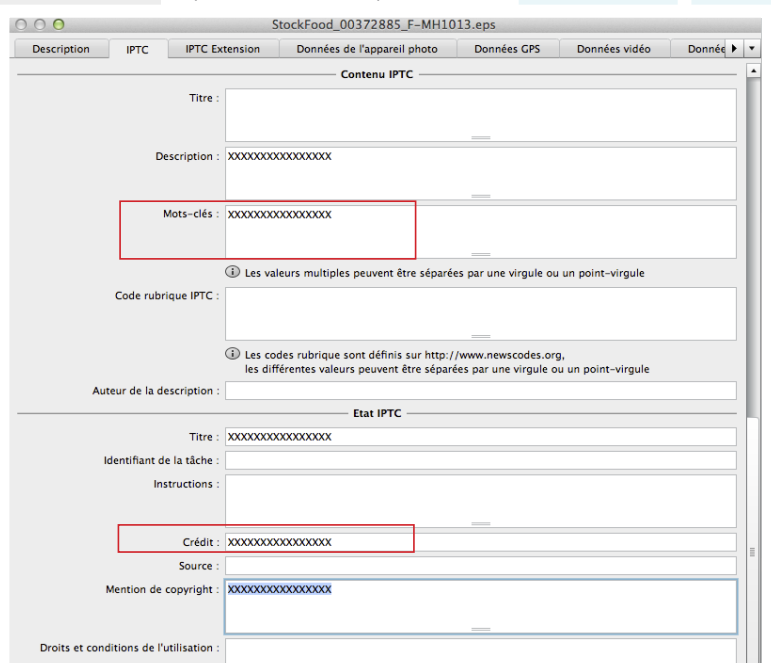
StockFood_00372885_F-MH1013.eps

Description | IPTC | IPTC Extension | Données de l'appareil photo | Données GPS | Données vidéo | Donné

Contenu IPTC

Titre :

Description : XXXXXXXXXXXXXXXX

Mots-clés : XXXXXXXXXXXXXXXX

Les valeurs multiples peuvent être séparées par une virgule ou un point-virgule

Code rubrique IPTC :

Les codes rubrique sont définis sur http://www.newscodes.org, les différentes valeurs peuvent être séparées par une virgule ou un point-virgule

Auteur de la description :

Etat IPTC

Titre : XXXXXXXXXXXXXXXX

Identifiant de la tâche :

Instructions :

Crédit : XXXXXXXXXXXXXXXX

Source :

Mention de copyright : XXXXXXXXXXXXXXXX

Droits et conditions de l'utilisation :